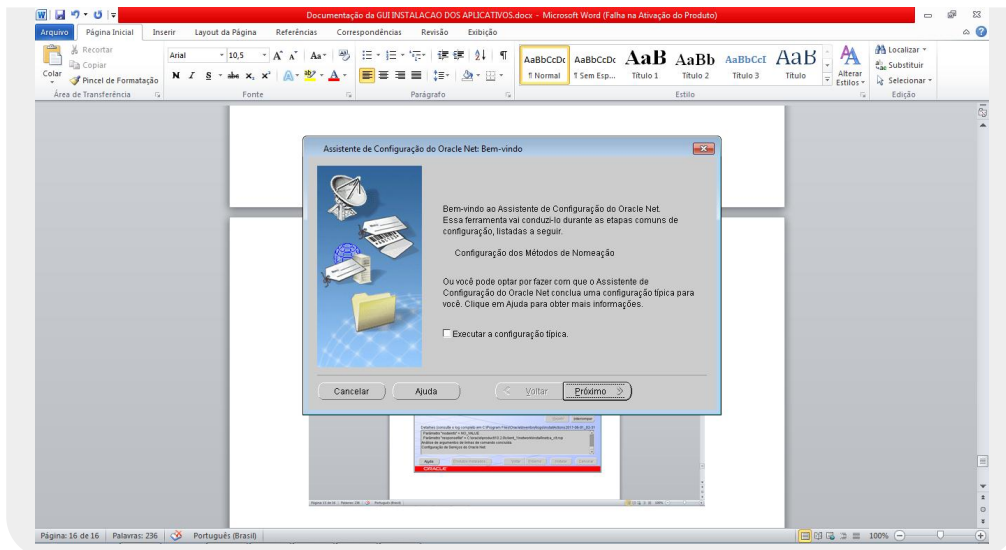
Documentação da GUI INSTALACAO DOS APLICATIVOS.docx - Microsoft Word (Falha na Ativação do Produto)

Arquivo | Página Inicial | Inserir | Layout da Página | Referências | Correspondências | Revisão | Exibição

Recortar
Copiar
Colar
Pincel de Formatação
Área de Transferência

Arial | 10,5
N I S abc x₂ x²
Fonte

Parágrafo

AaBbCcDc ¶ Normal
AaBbCcDc ¶ Sem Esp...
AaB Título 1
AaBb Título 2
AaBbCcI Título 3
AaB Título
Alterar Estilos
Estilo

Localizar
Substituir
Selecionar
Edição

Assistente de Configuração do Oracle Net: Bem-vindo

Bem-vindo ao Assistente de Configuração do Oracle Net. Essa ferramenta vai conduzi-lo durante as etapas comuns de configuração, listadas a seguir.

Configuração dos Métodos de Nomeação

Ou você pode optar por fazer com que o Assistente de Configuração do Oracle Net conclua uma configuração típica para você. Clique em Ajuda para obter mais informações.

Executar a configuração típica.

Cancelar | Ajuda | Voltar | Próximo

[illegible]

ORACLE

Página: 16 de 16 | Palavras: 236 | Português (Brasil) | 100%